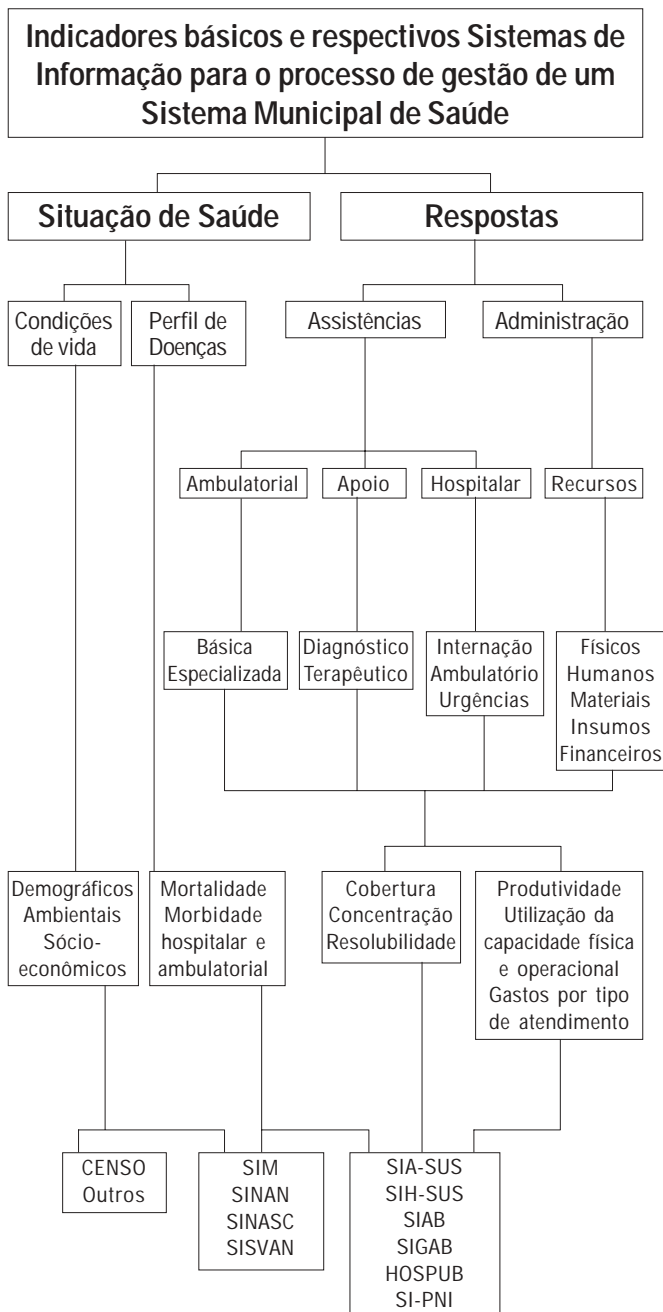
Indicadores básicos e respectivos Sistemas de Informação para o processo de gestão de um Sistema Municipal de Saúde

Situação de Saúde

Respostas

Condições de vida

Perfil de Doenças

Assistências

Administração

Ambulatorial

Apoio

Hospitalar

Recursos

Básica
Especializada

Diagnóstico
Terapêutico

Internação
Ambulatório
Urgências

Físicos
Humanos
Materiais
Insumos
Financeiros

Demográficos
Ambientais
Sócio-econômicos

Mortalidade
Morbidade hospitalar e ambulatorial

Cobertura
Concentração
Resolubilidade

Produtividade
Utilização da capacidade física e operacional
Gastos por tipo de atendimento

CENSO
Outros

SIM
SINAN
SINASC
SISVAN

SIA-SUS
SIH-SUS
SIAB
SIGAB
HOSPUB
SI-PNI